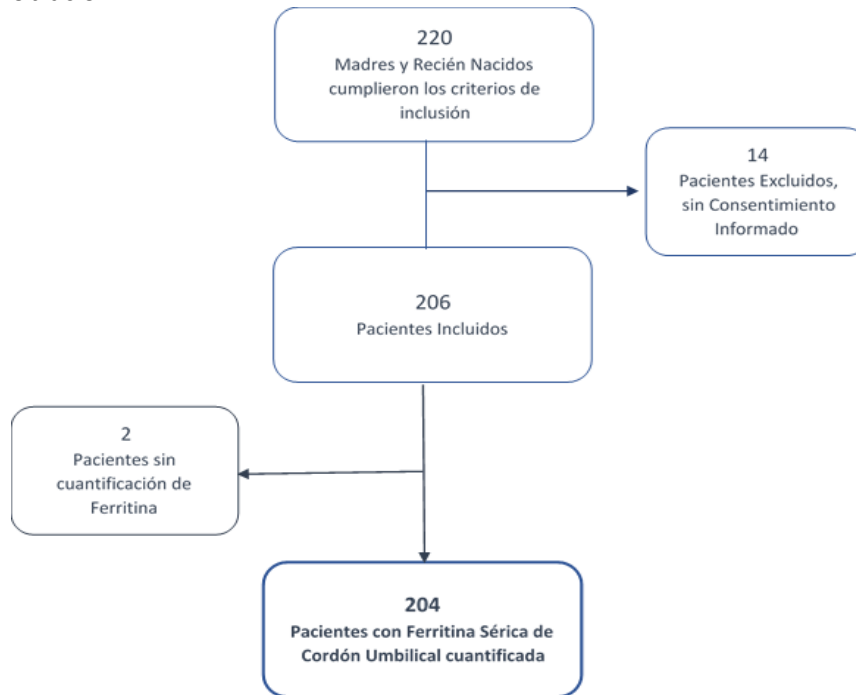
220
Madres y Recién Nacidos cumplieron los criterios de inclusión

14
Pacientes Excluidos, sin Consentimiento Informado

206
Pacientes Incluidos

2
Pacientes sin cuantificación de Ferritina

204
Pacientes con Ferritina Sérica de Cordón Umbilical cuantificada